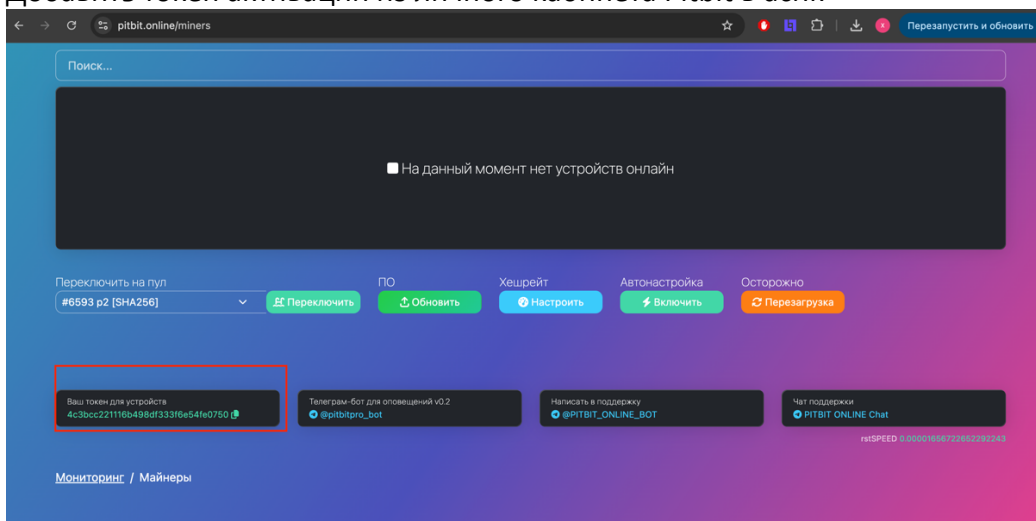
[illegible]

pitbit.online/miners

Перезапустить и обновить

Поиск...

На данный момент нет устройств онлайн

Переключить на пул
#6593 p2 [SHA256]
Переключить

ПО
Обновить

Хешрейт
Настроить

Автонастройка
Включить

Осторожно
Перезагрузка

Ваш токен для устройств
4c3bcc221116b498df333f6e54fe0750

Телеграм-бот для оповещений v0.2
@pitbitpro_bot

Написать в поддержку
@PITBIT_ONLINE_BOT

Чат поддержки
PITBIT ONLINE Chat

rstSPEED 0.0000165672265292243

Мониторинг / Майнеры